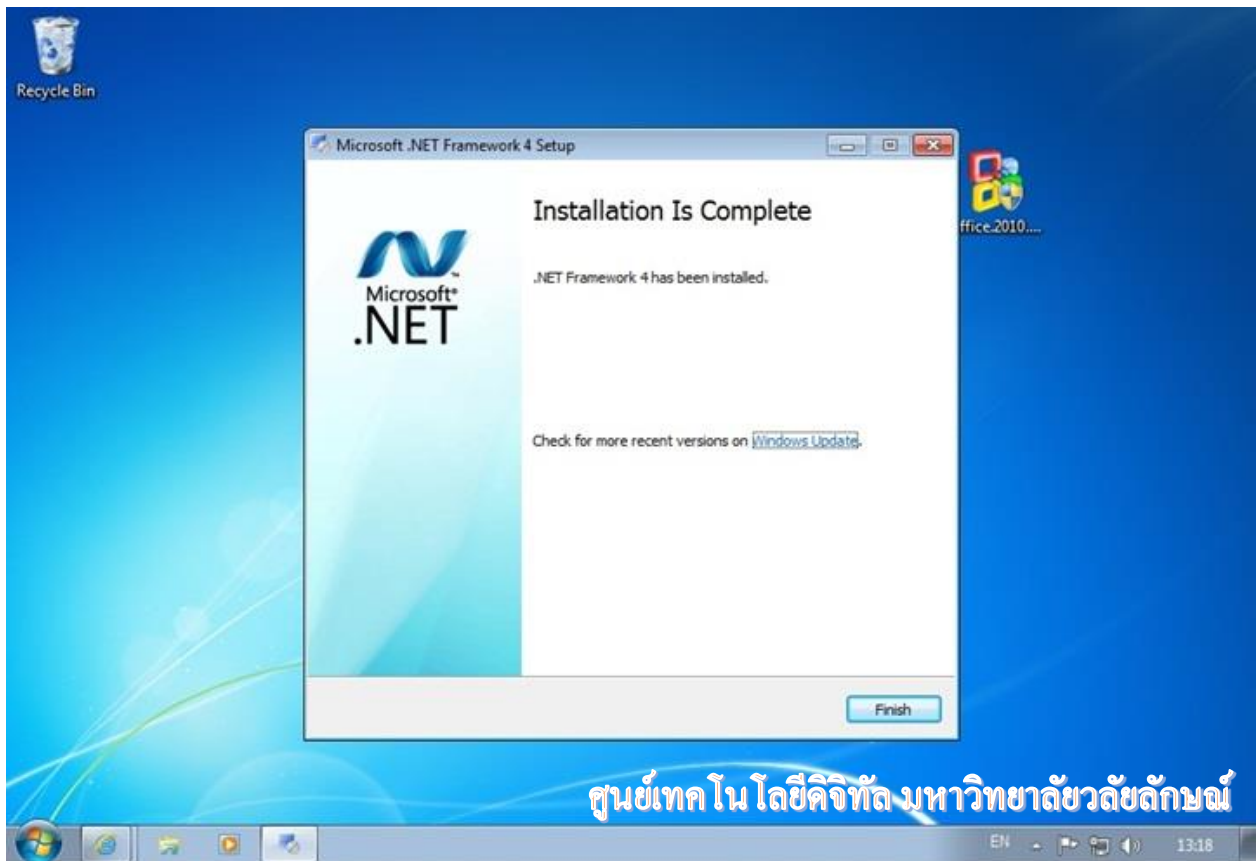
Recycle Bin

Microsoft .NET Framework 4 Setup

Microsoft® .NET

Installation Is Complete

.NET Framework 4 has been installed.

Check for more recent versions on Windows Update.

Finish

ffice.2010....

ศูนย์เทคโนโลยีดิจิทัล มหาวิทยาลัยวลัยลักษณ์

EN

13:18